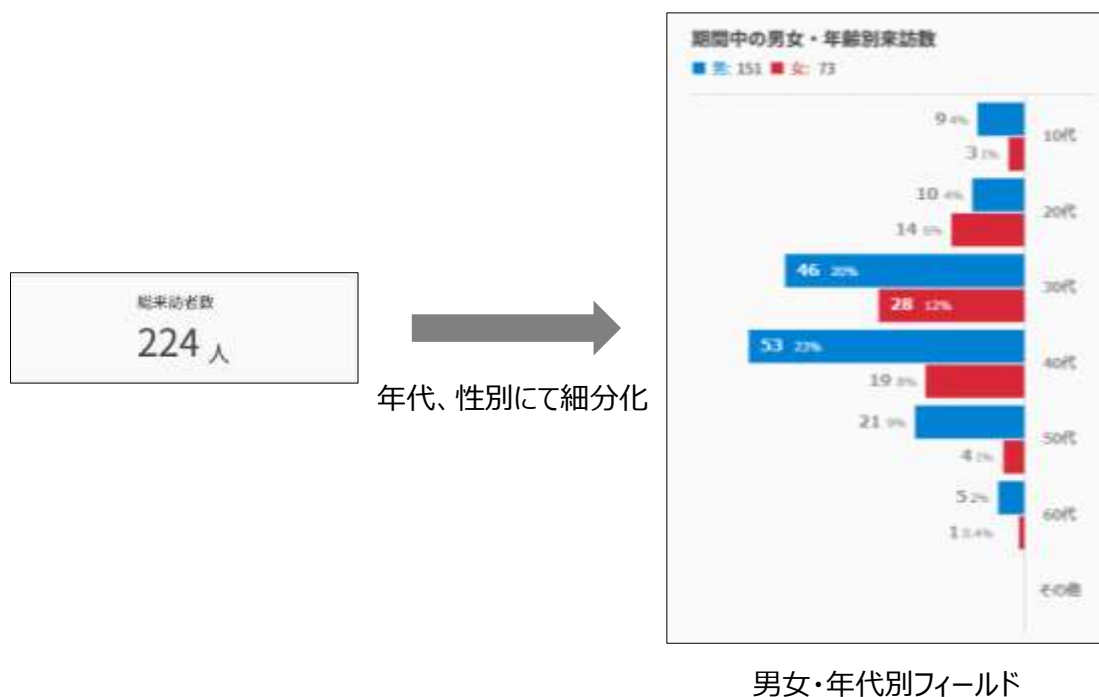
総来訪者数
224 人

年代、性別にて細分化

期間中の男女・年齢別来訪数
■ 男: 151 ■ 女: 73

9 4%
3 1%
10代
10 4%
14 6%
20代
46 20%
28 12%
30代
53 23%
19 8%
40代
21 9%
4 1%
50代
5 2%
1 0.4%
60代
その他

男女・年代別フィールド